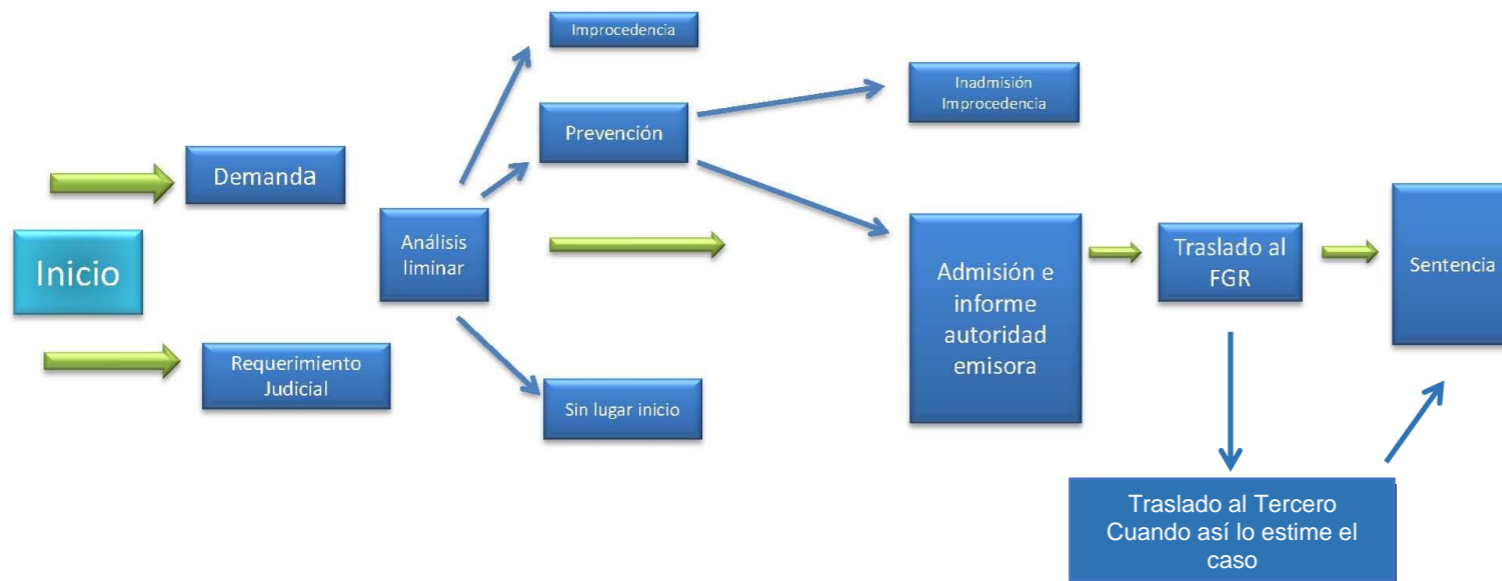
Inicio

Demanda

Requerimiento Judicial

Análisis liminar

Improcedencia

Prevención

Sin lugar inicio

Inadmisión Improcedencia

Admisión e informe autoridad emisora

Traslado al FGR

Sentencia

Traslado al Tercero Cuando así lo estime el caso